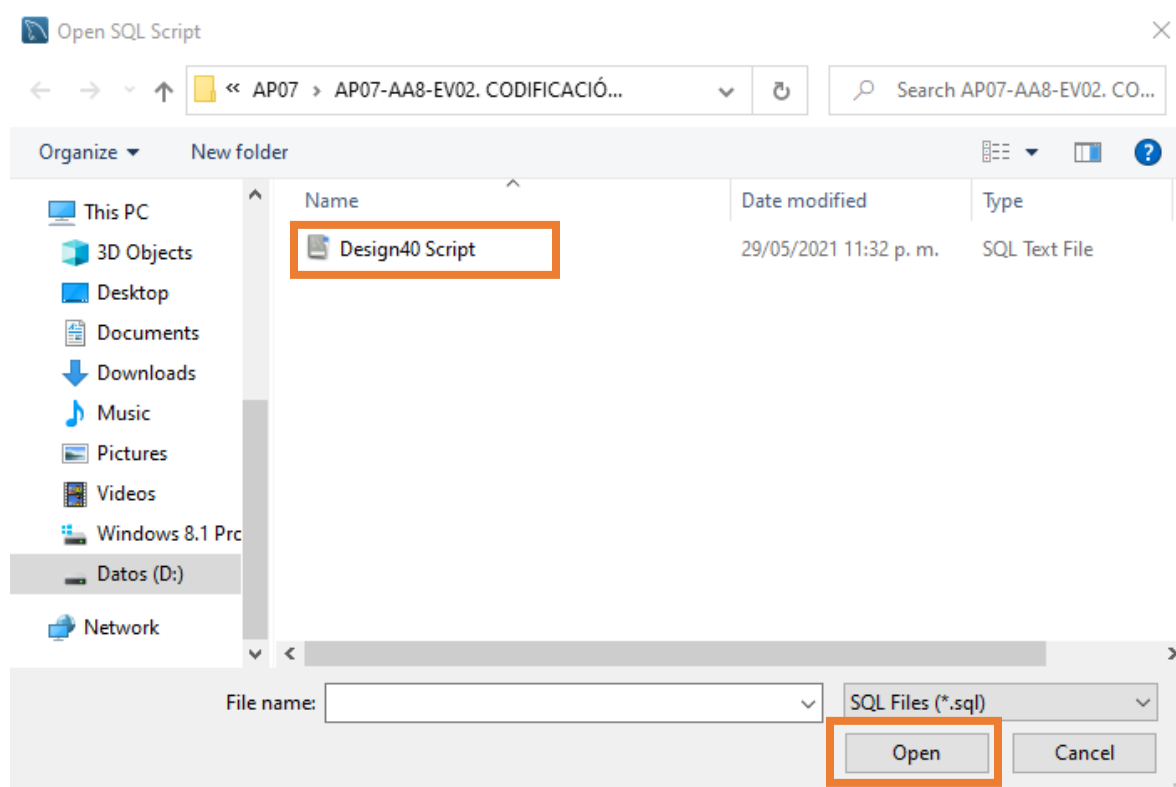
Open SQL Script

« AP07 › AP07-AA8-EV02. CODIFICACIÓ...

Search AP07-AA8-EV02. CO...

Organize ▾ New folder

This PC
3D Objects
Desktop
Documents
Downloads
Music
Pictures
Videos
Windows 8.1 Pro
Datos (D:)
Network

| Name | Date modified | Type |
|---|---|---|
| Design40 Script | 29/05/2021 11:32 p. m. | SQL Text File |

File name:
SQL Files (*.sql)
Open
Cancel